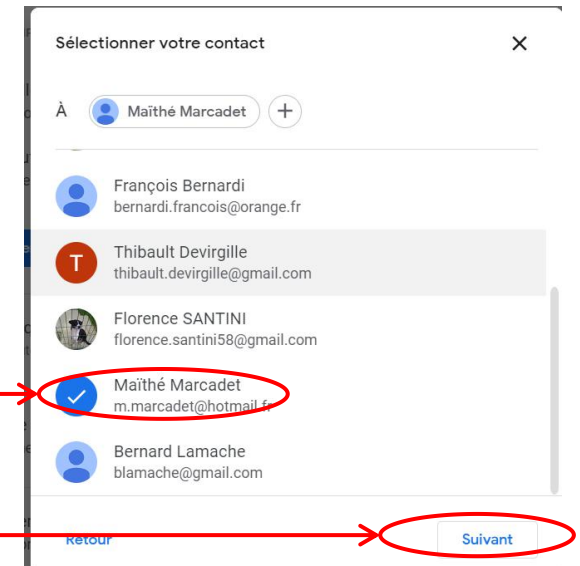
Sélectionner votre contact

À Maïthé Marcadet +

François Bernardi
bernardi.francois@orange.fr

T
Thibault Devirgille
thibault.devirgille@gmail.com

Florence SANTINI
florence.santini58@gmail.com

Maïthé Marcadet
m.marcadet@hotmail.fr

Bernard Lamache
blamache@gmail.com

Retour

Suivant